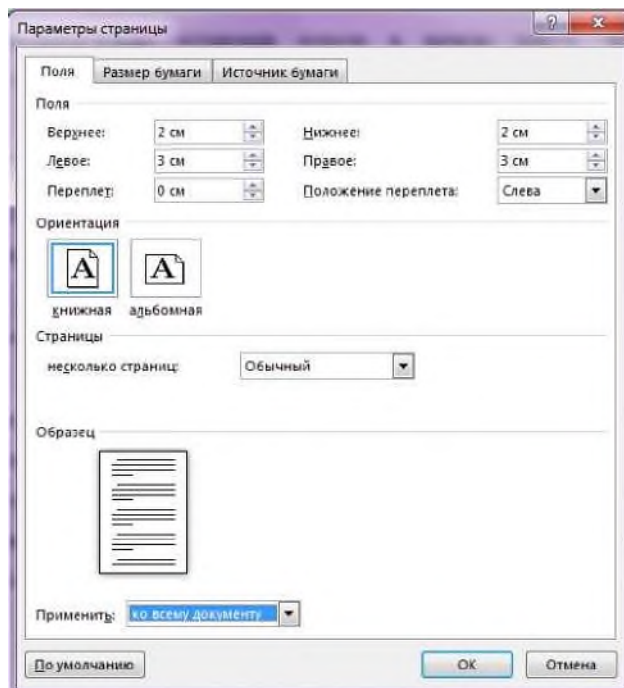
Параметры страницы

?

Поля | Размер бумаги | Источник бумаги

Поля

Верхнее: 2 см
Нижнее: 2 см
Левое: 3 см
Правое: 3 см
Переплет: 0 см
Положение переплета: Слева

Ориентация

A
A

книжная
альбомная

Страницы

несколько страниц: Обычный

Образец

Применить: ко всему документу

По умолчанию
ОК
Отмена